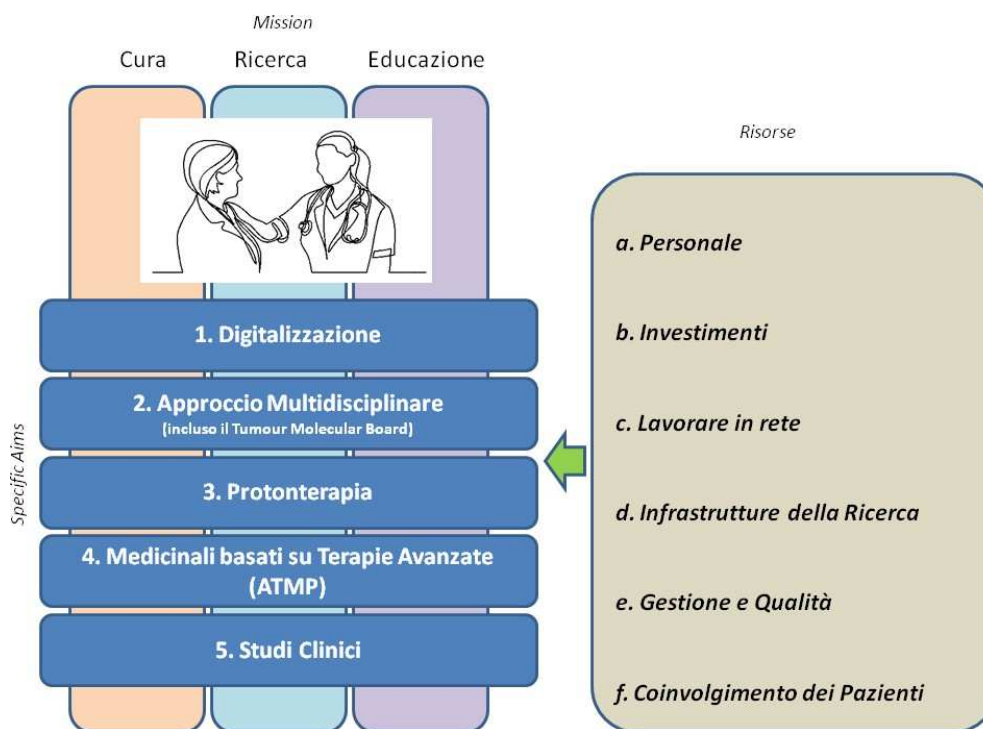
Mission

Cura

Ricerca

Educazione

Specific Aims

1. Digitalizzazione

2. Approccio Multidisciplinare
(incluso il Tumour Molecular Board)

3. Protonterapia

4. Medicinali basati su Terapie Avanzate (ATMP)

5. Studi Clinici

Risorse

a. Personale

b. Investimenti

c. Lavorare in rete

d. Infrastrutture della Ricerca

e. Gestione e Qualità

f. Coinvolgimento dei Pazienti